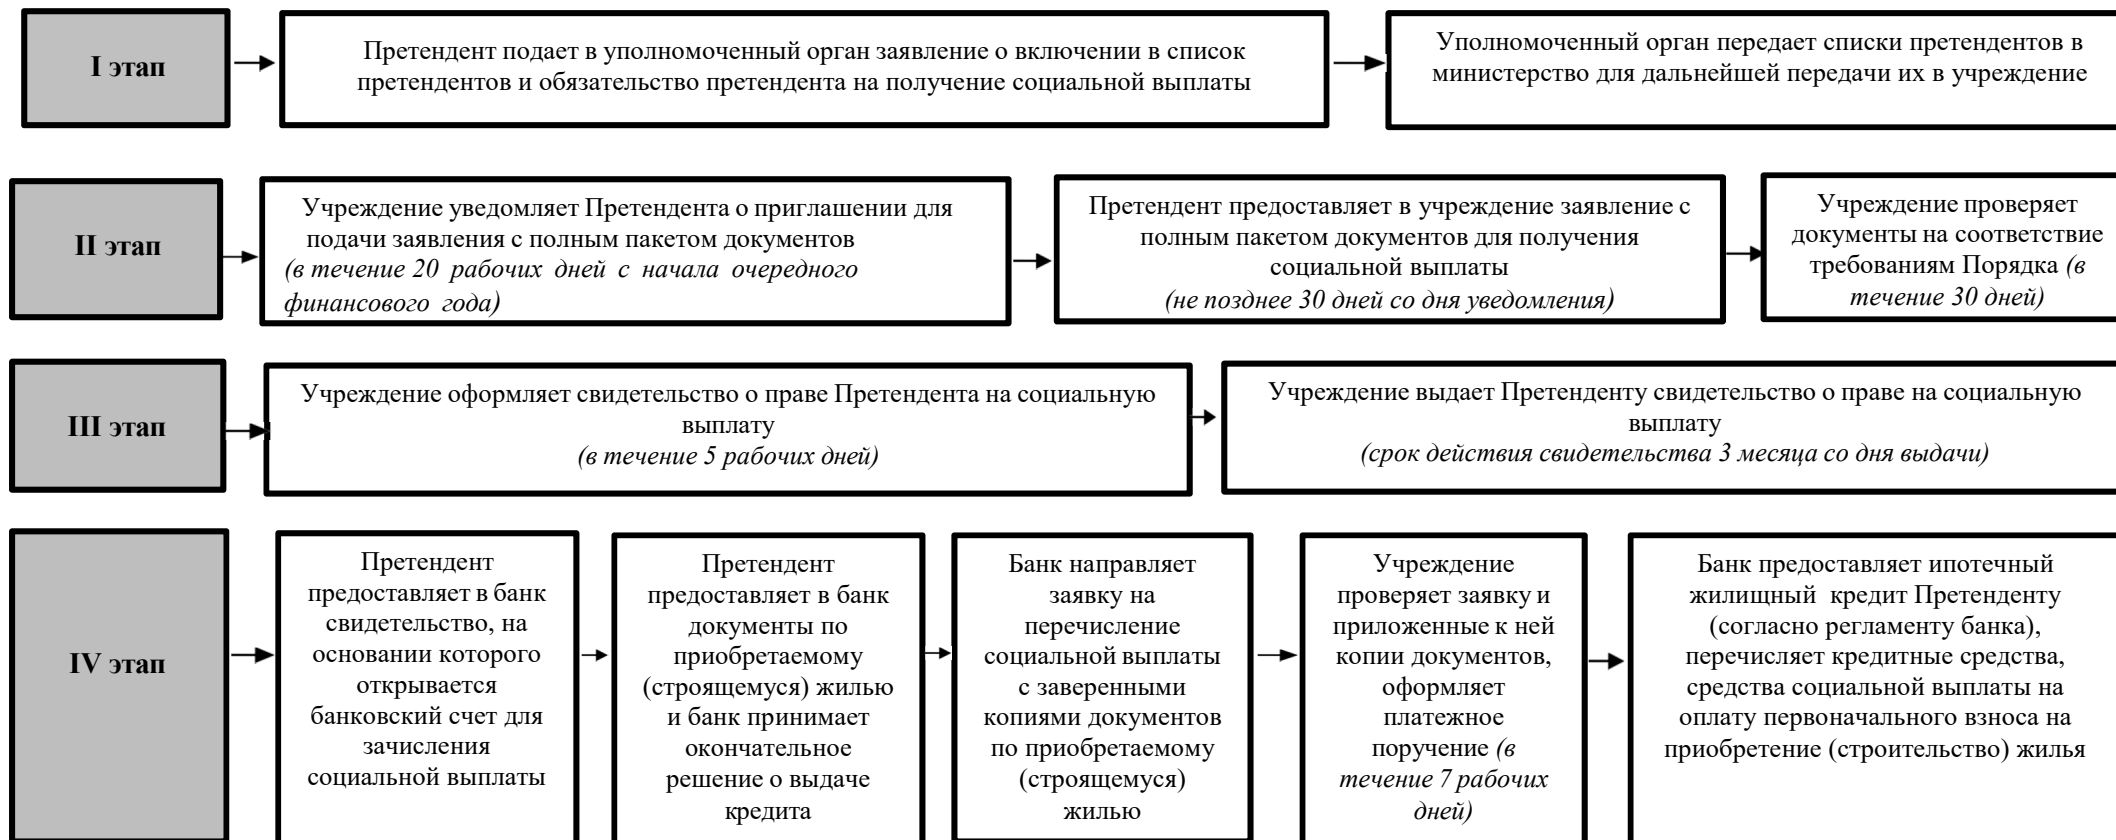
I этап

Претендент подает в уполномоченный орган заявление о включении в список претендентов и обязательство претендента на получение социальной выплаты

Уполномоченный орган передает списки претендентов в министерство для дальнейшей передачи их в учреждение

II этап

Учреждение уведомляет Претендента о приглашении для подачи заявления с полным пакетом документов *(в течение 20 рабочих дней с начала очередного финансового года)*

Претендент предоставляет в учреждение заявление с полным пакетом документов для получения социальной выплаты *(не позднее 30 дней со дня уведомления)*

Учреждение проверяет документы на соответствие требованиям Порядка *(в течение 30 дней)*

III этап

Учреждение оформляет свидетельство о праве Претендента на социальную выплату *(в течение 5 рабочих дней)*

Учреждение выдает Претенденту свидетельство о праве на социальную выплату *(срок действия свидетельства 3 месяца со дня выдачи)*

IV этап

Претендент предоставляет в банк свидетельство, на основании которого открывается банковский счет для зачисления социальной выплаты

Претендент предоставляет в банк документы по приобретаемому (строящемуся) жилью и банк принимает окончательное решение о выдаче кредита

Банк направляет заявку на перечисление социальной выплаты с заверенными копиями документов по приобретаемому (строящемуся) жилью

Учреждение проверяет заявку и приложенные к ней копии документов, оформляет платежное поручение *(в течение 7 рабочих дней)*

Банк предоставляет ипотечный жилищный кредит Претенденту (согласно регламенту банка), перечисляет кредитные средства, средства социальной выплаты на оплату первоначального взноса на приобретение (строительство) жилья